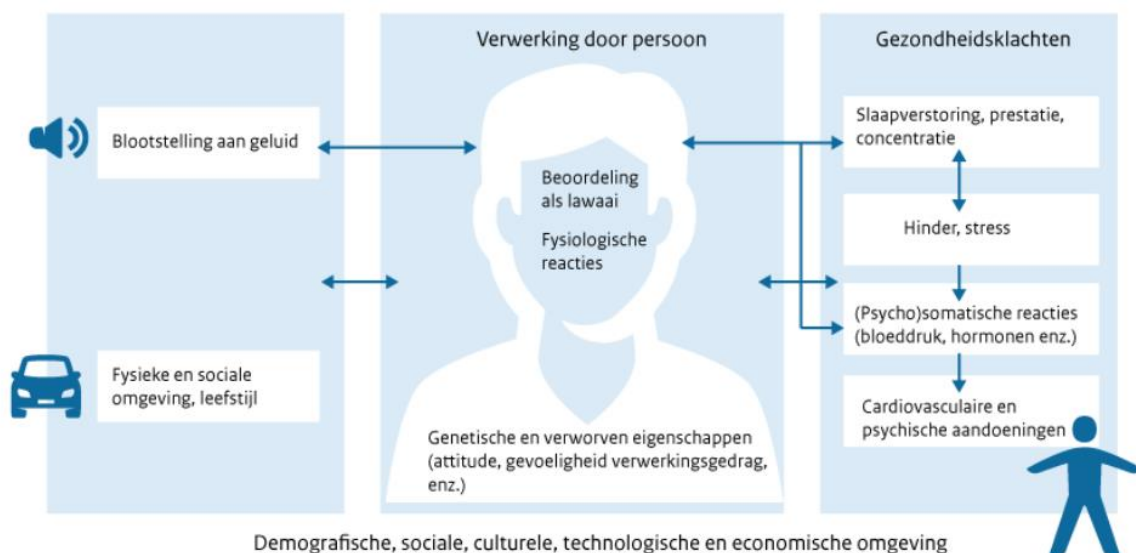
Verwerking door persoon

Gezondheidsklachten

Blootstelling aan geluid

Beoordeling als lawaai

Fysiologische reacties

Slaapverstoring, prestatie, concentratie

Hinder, stress

(Psycho)somatische reacties (bloeddruk, hormonen enz.)

Cardiovasculaire en psychische aandoeningen

Fysieke en sociale omgeving, leefstijl

Genetische en verworven eigenschappen (attitude, gevoeligheid verwerkingsgedrag, enz.)

Demografische, sociale, culturele, technologische en economische omgeving